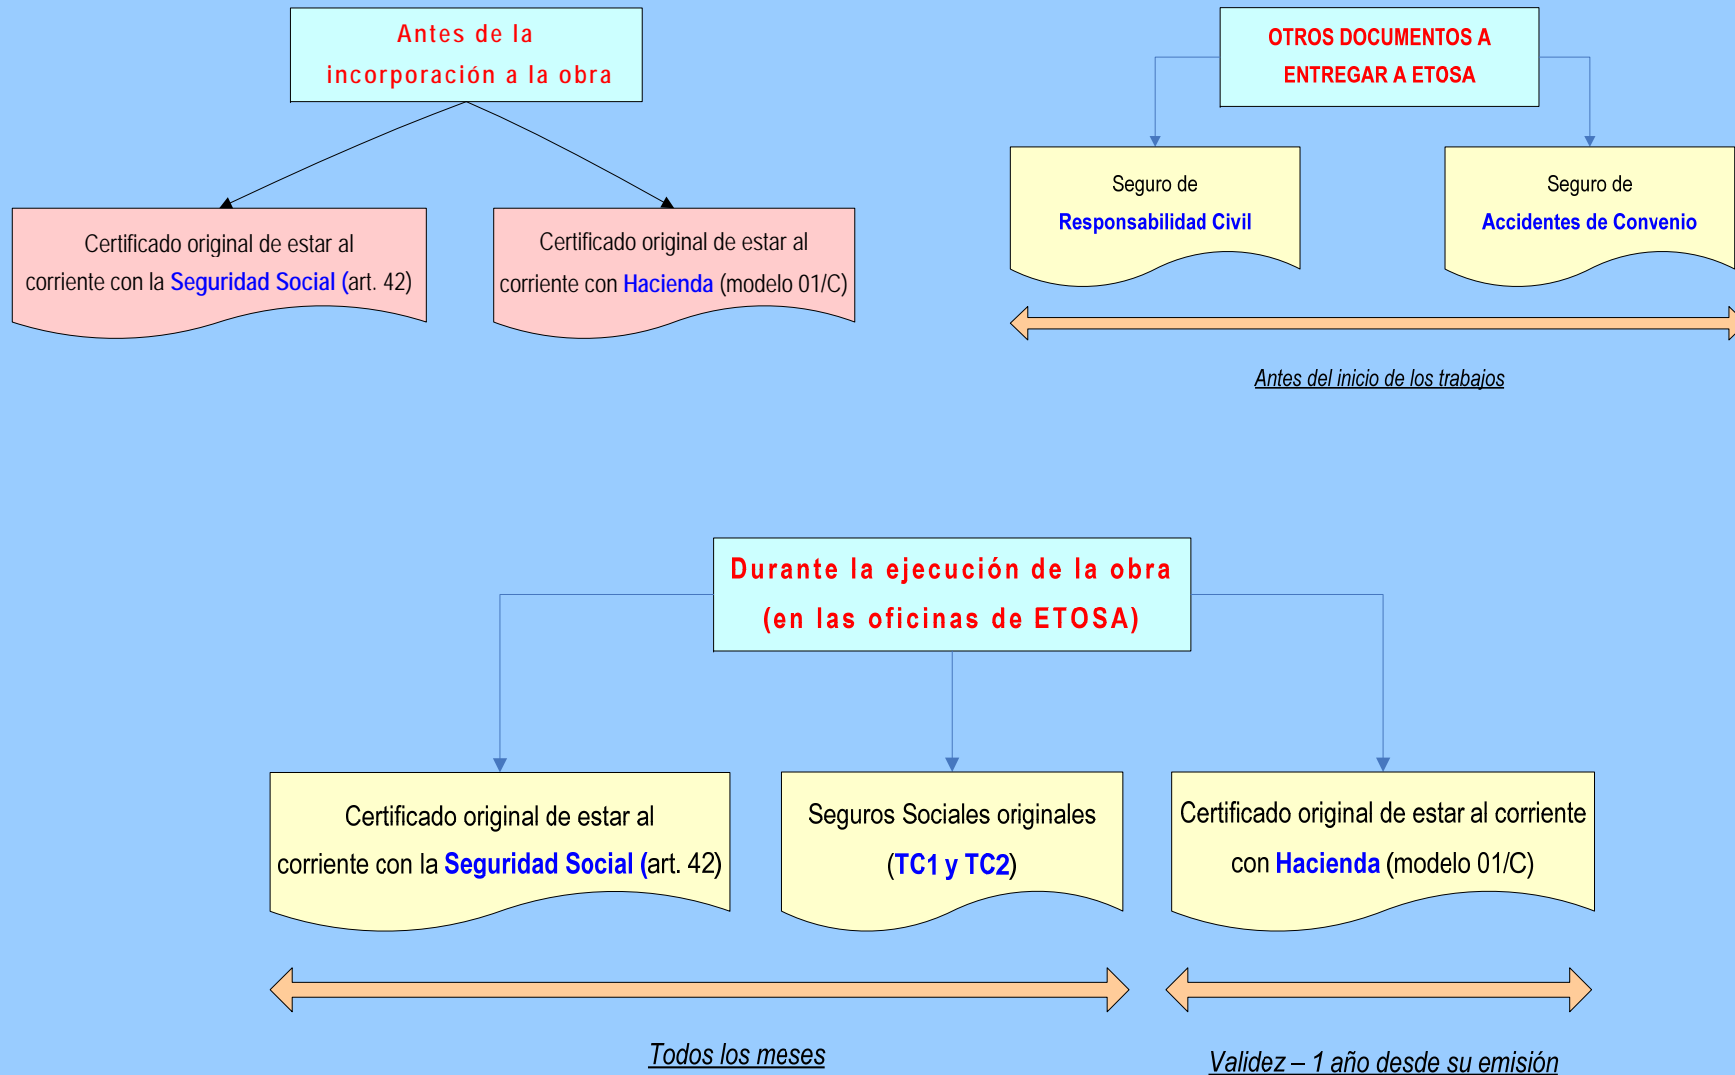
Antes de la incorporación a la obra

Certificado original de estar al corriente con la Seguridad Social (art. 42)

Certificado original de estar al corriente con Hacienda (modelo 01/C)

OTROS DOCUMENTOS A ENTREGAR A ETOSA

Seguro de Responsabilidad Civil

Seguro de Accidentes de Convenio

Antes del inicio de los trabajos

Durante la ejecución de la obra (en las oficinas de ETOSA)

Certificado original de estar al corriente con la Seguridad Social (art. 42)

Seguros Sociales originales (TC1 y TC2)

Certificado original de estar al corriente con Hacienda (modelo 01/C)

Todos los meses

Validez – 1 año desde su emisión